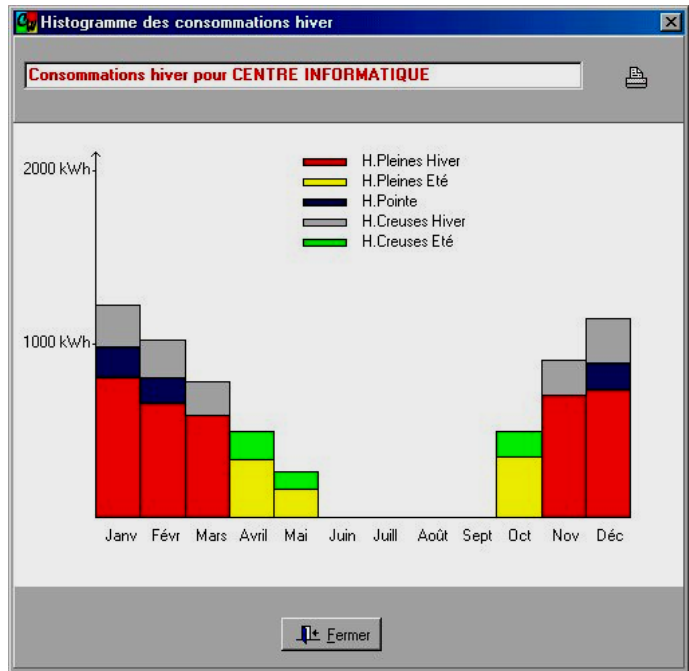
Histogramme des consommations hiver

Consommations hiver pour CENTRE INFORMATIQUE

2000 kWh

1000 kWh

H.Pleines Hiver
H.Pleines Eté
H.Pointe
H.Creuses Hiver
H.Creuses Eté

Janv Févr Mars Avril Mai Juin Juill Août Sept Oct Nov Déc

Fermer